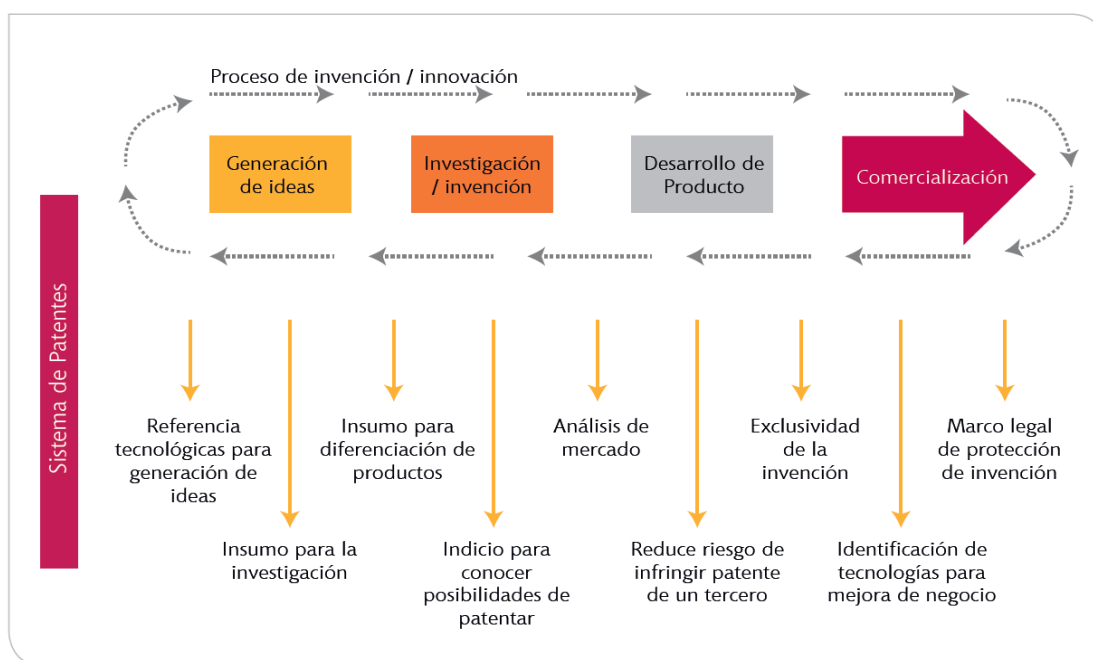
Proceso de invención / innovación

Generación de ideas

Investigación / invención

Desarrollo de Producto

Comercialización

Sistema de Patentes

Referencia tecnológicas para generación de ideas

Insumo para la investigación

Insumo para diferenciación de productos

Indicio para conocer posibilidades de patentar

Análisis de mercado

Reduce riesgo de infringir patente de un tercero

Exclusividad de la invención

Identificación de tecnologías para mejora de negocio

Marco legal de protección de invención